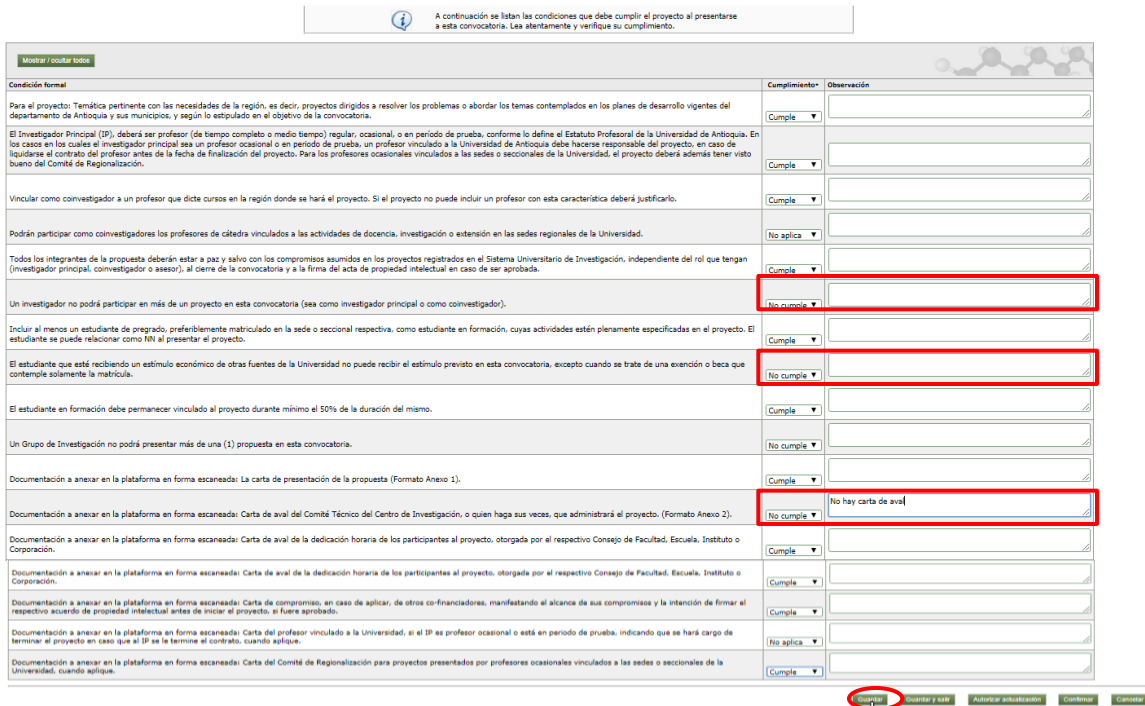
A continuación se listan las condiciones que debe cumplir el proyecto al presentarse a esta convocatoria. Lea atentamente y verifique su cumplimiento.

Mostrar / ocultar todos

| Condición formal | Cumplimiento* | Observación |
|---|---|---|
| Para el proyecto: Temática pertinente con las necesidades de la región, es decir, proyectos dirigidos a resolver los problemas o abordar los temas contemplados en los planes de desarrollo vigentes del departamento de Antioquia y sus municipios, y según lo estipulado en el objetivo de la convocatoria. | Cumple | |
| El Investigador Principal (IP), deberá ser profesor (de tiempo completo o medio tiempo) regular, ocasional, o en período de prueba, conforme lo define el Estatuto Profesoral de la Universidad de Antioquia. En los casos en los cuales el investigador principal sea un profesor ocasional o en periodo de prueba, un profesor vinculado a la Universidad de Antioquia debe hacerse responsable del proyecto, en caso de liquidarse el contrato del profesor antes de la fecha de finalización del proyecto. Para los profesores ocasionales vinculados a las sedes o seccionales de la Universidad, el proyecto deberá además tener visto bueno del Comité de Regionalización. | Cumple | |
| Vincular como coinvestigador a un profesor que dicte cursos en la región donde se hará el proyecto. Si el proyecto no puede incluir un profesor con esta característica deberá justificarlo. | Cumple | |
| Podrán participar como coinvestigadores los profesores de cátedra vinculados a las actividades de docencia, investigación o extensión en las sedes regionales de la Universidad. | No aplica | |
| Todos los integrantes de la propuesta deberán estar a paz y salvo con los compromisos asumidos en los proyectos registrados en el Sistema Universitario de Investigación, independiente del rol que tengan (investigador principal, coinvestigador o asesor), al cierre de la convocatoria y a la firma del acta de propiedad intelectual en caso de ser aprobada. | Cumple | |
| Un investigador no podrá participar en más de un proyecto en esta convocatoria (sea como investigador principal o como coinvestigador). | No cumple | |
| Incluir al menos un estudiante de pregrado, preferiblemente matriculado en la sede o seccional respectiva, como estudiante en formación, cuyas actividades estén plenamente especificadas en el proyecto. El estudiante se puede relacionar como NN al presentar el proyecto. | Cumple | |
| El estudiante que esté recibiendo un estímulo económico de otras fuentes de la Universidad no puede recibir el estímulo previsto en esta convocatoria, excepto cuando se trate de una exención o beca que contemple solamente la matrícula. | No cumple | |
| El estudiante en formación debe permanecer vinculado al proyecto durante mínimo el 50% de la duración del mismo. | Cumple | |
| Un Grupo de Investigación no podrá presentar más de una (1) propuesta en esta convocatoria. | No cumple | |
| Documentación a anexar en la plataforma en forma escaneada: La carta de presentación de la propuesta (Formato Anexo 1). | Cumple | |
| Documentación a anexar en la plataforma en forma escaneada: Carta de aval del Comité Técnico del Centro de Investigación, o quien haga sus veces, que administrará el proyecto. (Formato Anexo 2). | No cumple | No hay carta de aval |
| Documentación a anexar en la plataforma en forma escaneada: Carta de aval de la dedicación horaria de los participantes al proyecto, otorgada por el respectivo Consejo de Facultad, Escuela, Instituto o Corporación. | Cumple | |
| Documentación a anexar en la plataforma en forma escaneada: Carta de aval de la dedicación horaria de los participantes al proyecto, otorgada por el respectivo Consejo de Facultad, Escuela, Instituto o Corporación. | Cumple | |
| Documentación a anexar en la plataforma en forma escaneada: Carta de compromiso, en caso de aplicar, de otros co-financiadores, manifestando el alcance de sus compromisos y la intención de firmar el respectivo acuerdo de propiedad intelectual antes de iniciar el proyecto, si fuera aprobado. | Cumple | |
| Documentación a anexar en la plataforma en forma escaneada: Carta del profesor vinculado a la Universidad, si el IP es profesor ocasional o está en periodo de prueba, indicando que se hará cargo de terminar el proyecto en caso que al IP se le termine el contrato, cuando aplique. | No aplica | |
| Documentación a anexar en la plataforma en forma escaneada: Carta del Comité de Regionalización para proyectos presentados por profesores ocasionales vinculados a las sedes o seccionales de la Universidad, cuando aplique. | Cumple | |

Guardar | Guardar y salir | Autorizar actualización | Confirmar | Cancelar